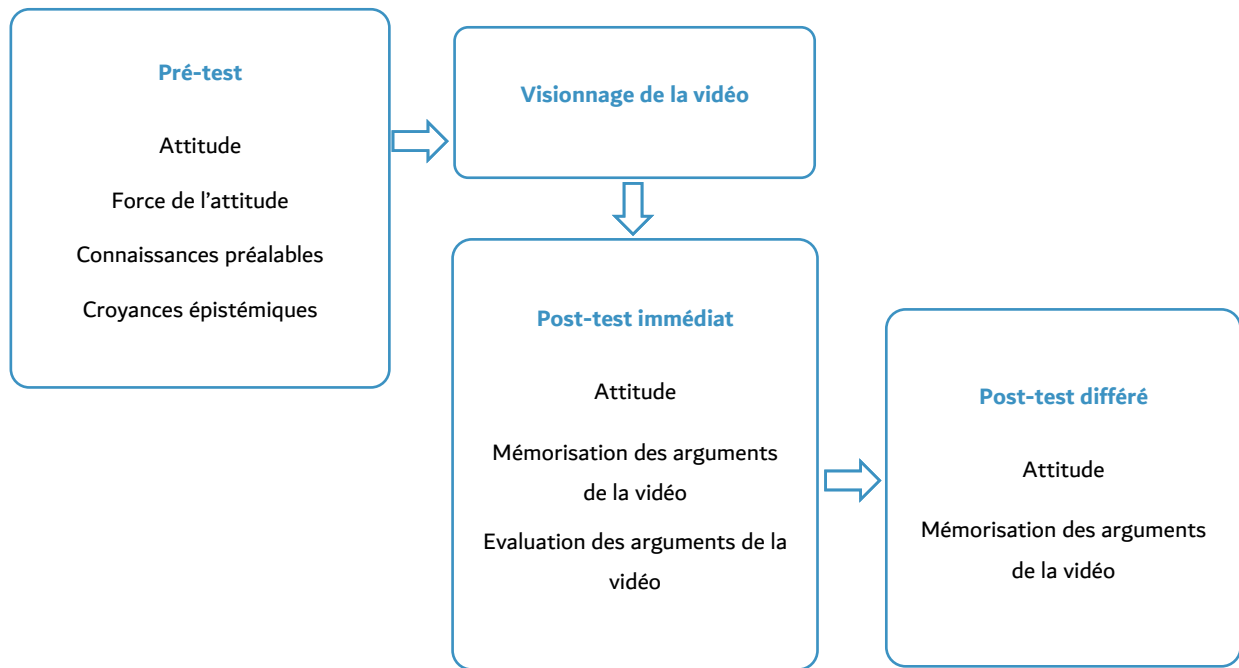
Pré-test

Attitude

Force de l’attitude

Connaissances préalables

Croyances épistémiques

Visionnage de la vidéo

Post-test immédiat

Attitude

Mémorisation des arguments de la vidéo

Evaluation des arguments de la vidéo

Post-test différé

Attitude

Mémorisation des arguments de la vidéo